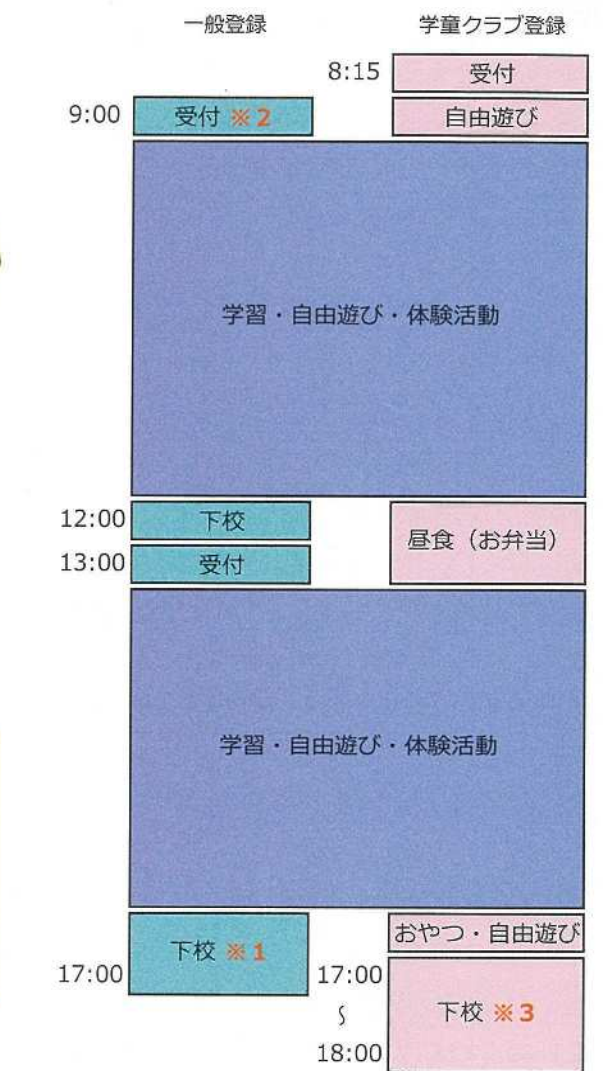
一般登録

学童クラブ登録

8:15 受付

9:00 受付 ※2

自由遊び

学習・自由遊び・体験活動

12:00 下校

13:00 受付

昼食（お弁当）

学習・自由遊び・体験活動

下校 ※1

17:00

おやつ・自由遊び

17:00
～
18:00

下校 ※3